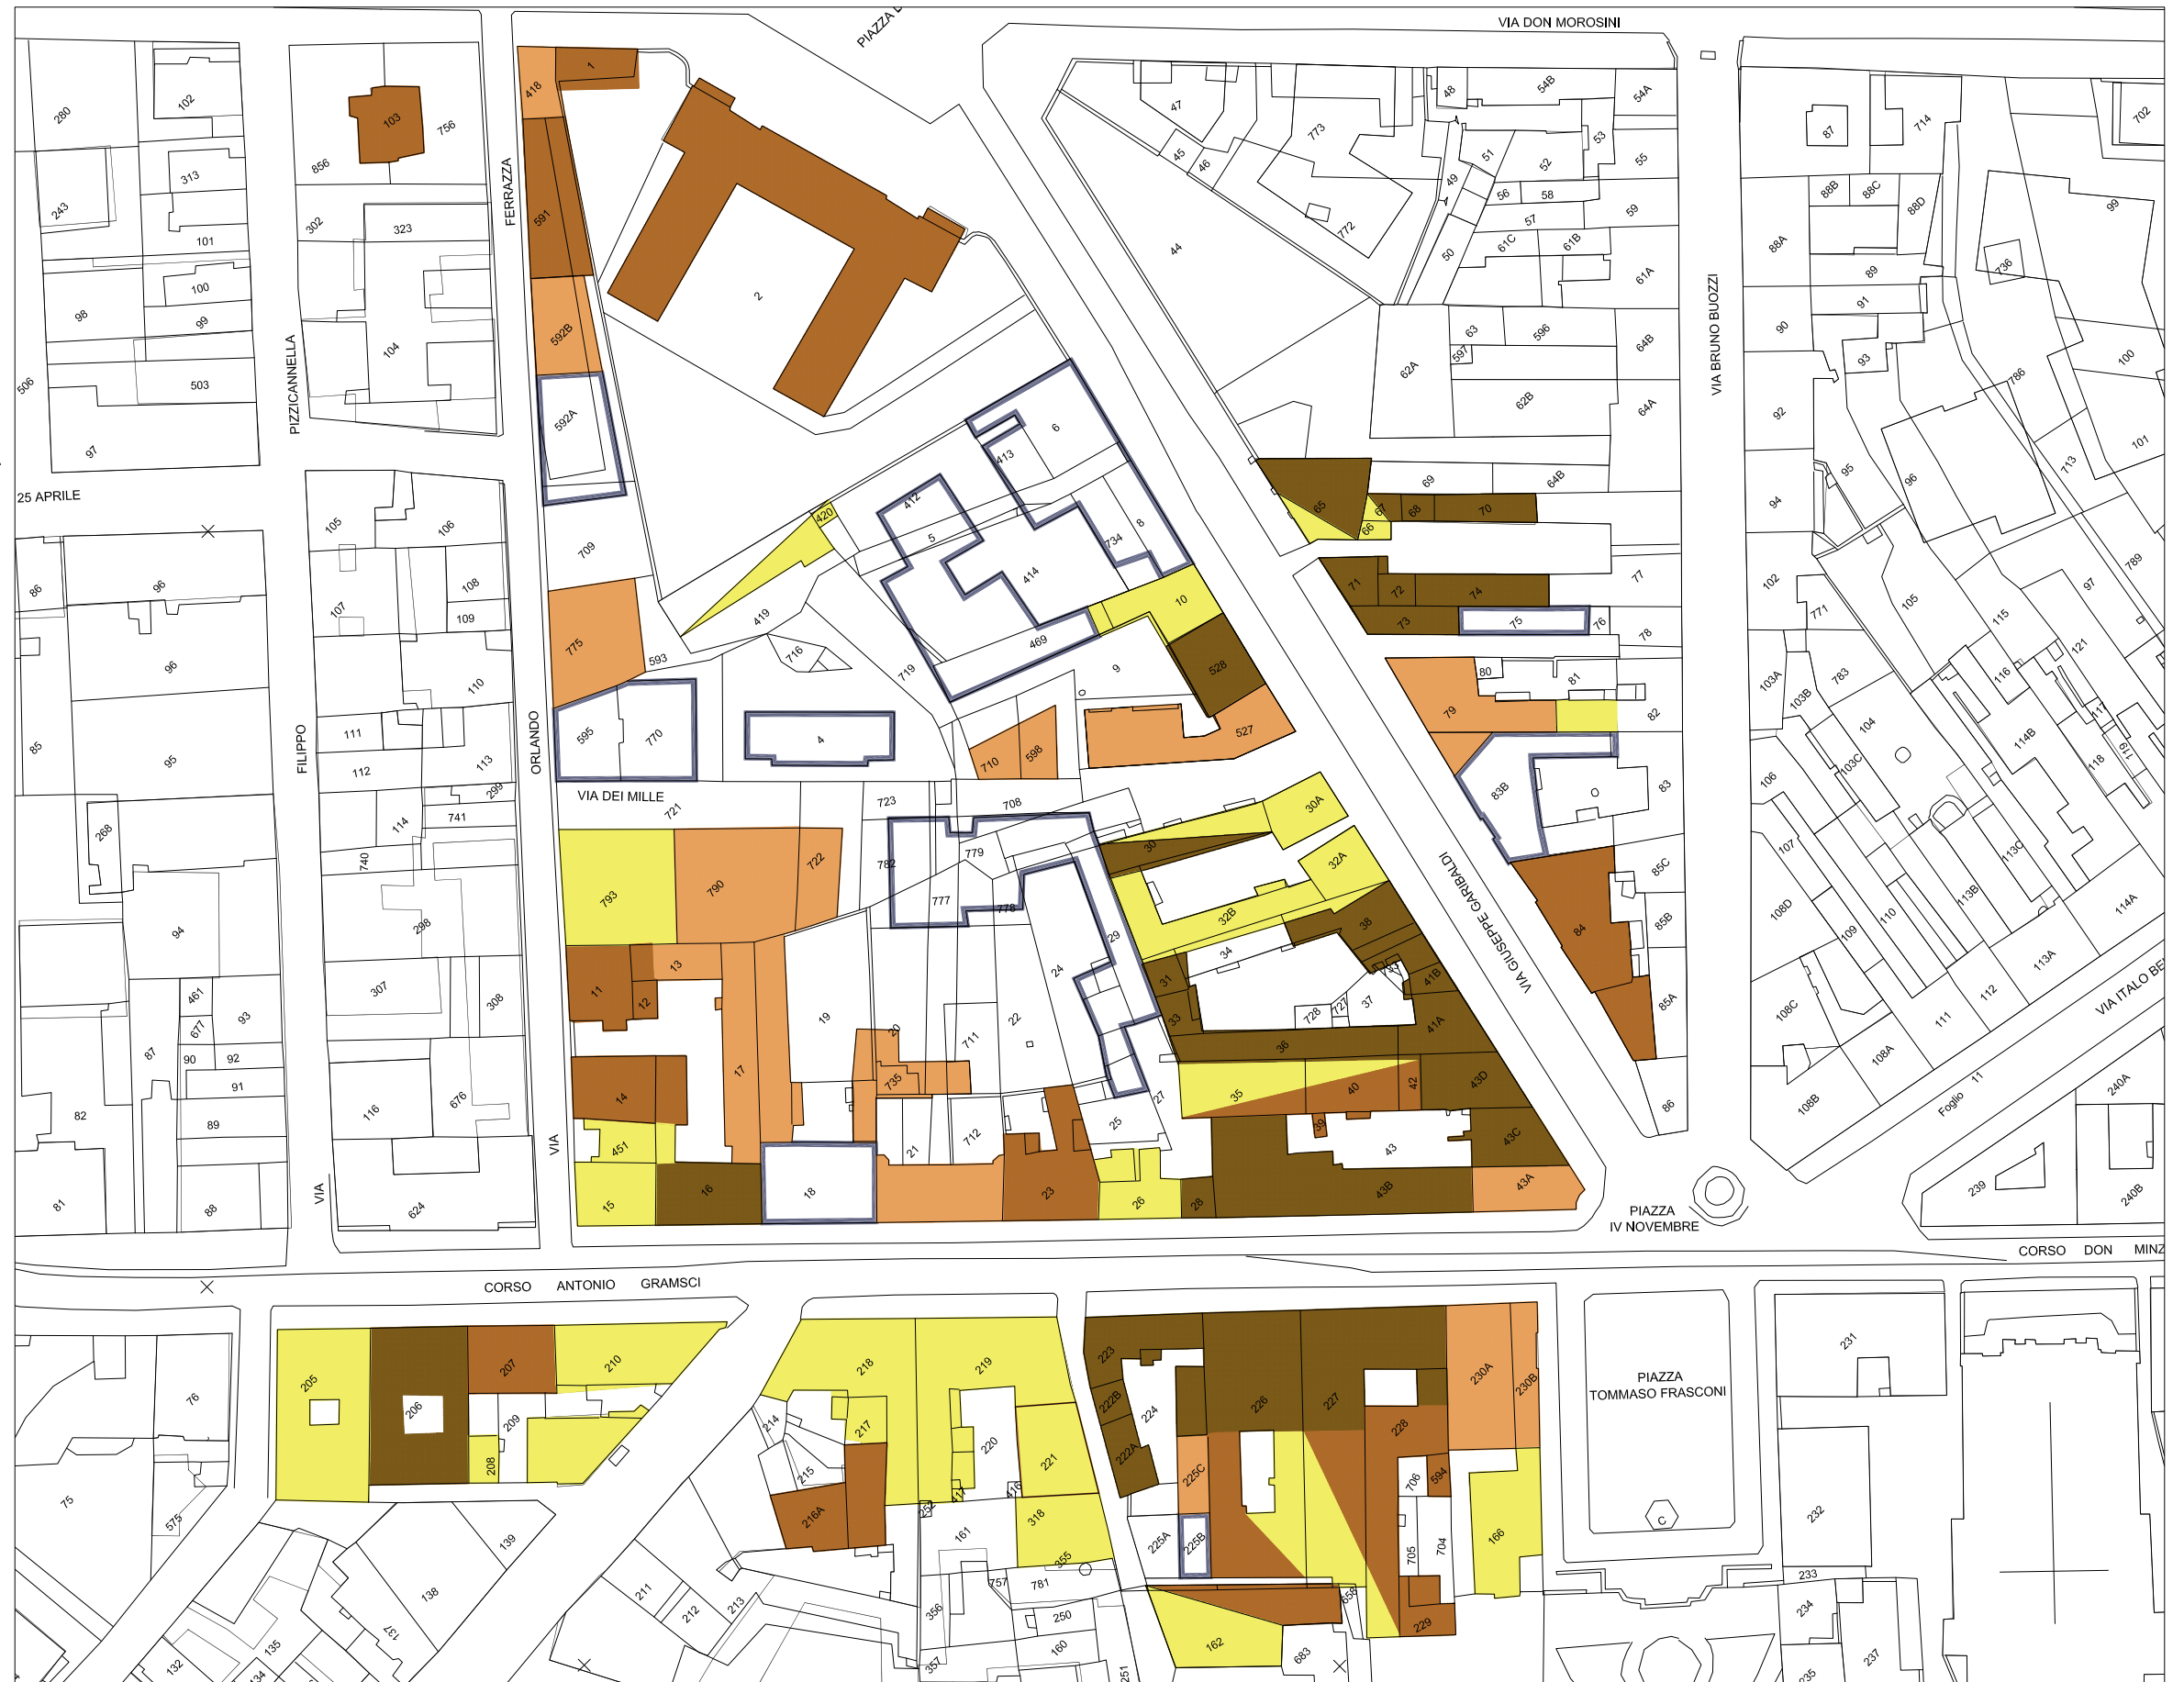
VIA DON MOROSINI
PIAZZA
VIA BRUNO BUOZZI
25 APRILE
PIZZICANNELLA
FERRAZZA
VIA DEI MILLE
ORLANDO
VIA
FILIPPO
VIA
VIA GIUSEPPE GARIBALDI
VIA ITALO BE
Foglio 11
PIAZZA IV NOVEMBRE
CORSO DON MINZ
CORSO ANTONIO GRAMSCI
PIAZZA TOMMASO FRASCONI

280 102 103 756 856 313 243 101 302 323 100 98 99 104 506 503 97 418 1 591 2 592B 592A 6 413 412 5 414 8 734 420 419 709 10 469 9 528 527 775 593 716 719 595 770 4 710 598 105 106 107 108 109 110 111 112 113 299 114 741 740 298 307 308 116 676 624 86 96 96 85 95 268 94 461 93 677 87 90 92 91 82 89 81 88 721 723 708 793 790 722 782 779 777 778 30A 30 32A 32B 34 38 31 33 13 11 12 19 20 711 22 24 29 37 41B 728 721 36 41A 17 14 735 42 40 35 43D 451 21 712 25 27 39 43 43C 16 18 23 26 28 43B 43A 47 48 54B 54A 773 45 46 51 52 53 55 49 56 58 772 57 59 44 50 61C 61B 61A 62A 63 596 64B 597 62B 64A 65 66 67 68 69 70 64B 71 72 74 77 73 75 76 78 80 81 79 82 83B 83 85C 84 85B 85A 86 87 714 702 88B 88C 88D 99 88A 736 89 91 90 93 100 786 92 95 96 713 101 94 789 102 771 105 97 115 783 121 103A 103B 104 116 114B 118 119 117 106 103C 107 113C 108D 109 110 113B 114A 108C 108A 111 112 113A 240A 108B 239 240B
205 206 207 210 208 209 76 75 575 139 138 137 135 132 134 218 219 214 217 215 220 221 216A 152 417 416 318 161 355 757 781 356 250 357 160 251 211 212 213 223 222B 224 222A 226 227 230A 230B 228 225C 706 594 225A 225B 705 704 166 656 229 162 683 231 232 233 234 235 237
C